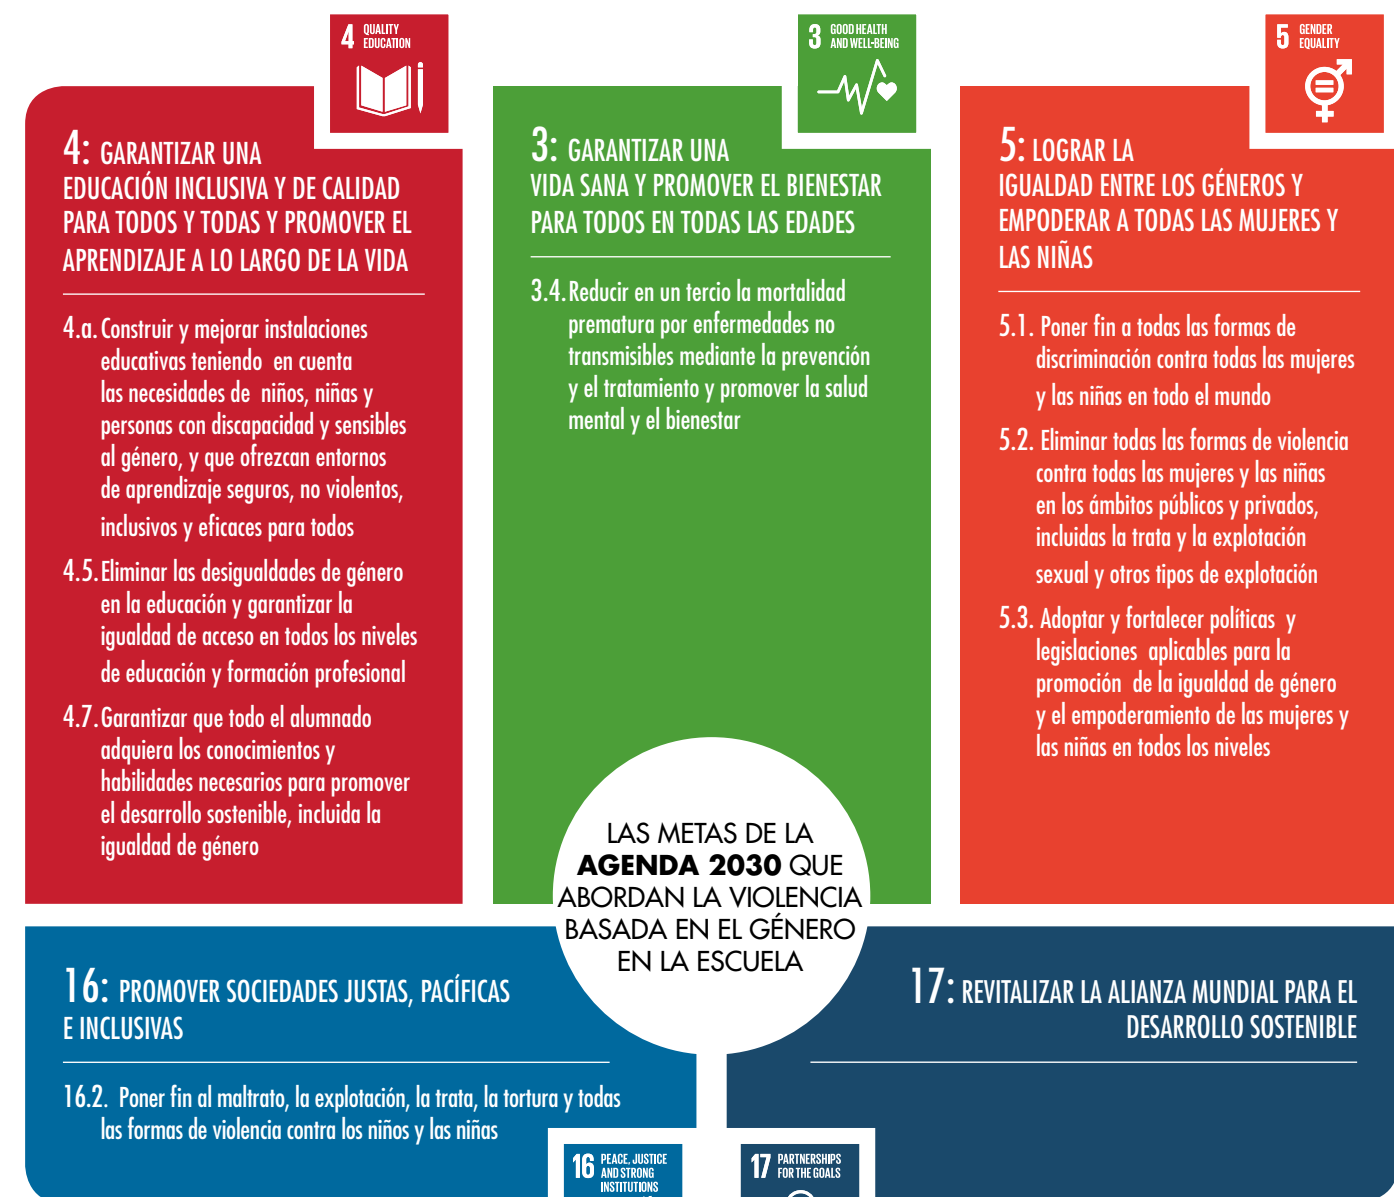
4 QUALITY EDUCATION

4: GARANTIZAR UNA EDUCACIÓN INCLUSIVA Y DE CALIDAD PARA TODOS Y TODAS Y PROMOVER EL APRENDIZAJE A LO LARGO DE LA VIDA

4.a. Construir y mejorar instalaciones educativas teniendo en cuenta las necesidades de niños, niñas y personas con discapacidad y sensibles al género, y que ofrezcan entornos de aprendizaje seguros, no violentos, inclusivos y eficaces para todos

4.5. Eliminar las desigualdades de género en la educación y garantizar la igualdad de acceso en todos los niveles de educación y formación profesional

4.7. Garantizar que todo el alumnado adquiera los conocimientos y habilidades necesarios para promover el desarrollo sostenible, incluida la igualdad de género

3 GOOD HEALTH AND WELL-BEING

3: GARANTIZAR UNA VIDA SANA Y PROMOVER EL BIENESTAR PARA TODOS EN TODAS LAS EDADES

3.4. Reducir en un tercio la mortalidad prematura por enfermedades no transmisibles mediante la prevención y el tratamiento y promover la salud mental y el bienestar

5 GENDER EQUALITY

5: LOGRAR LA IGUALDAD ENTRE LOS GÉNEROS Y EMPODERAR A TODAS LAS MUJERES Y LAS NIÑAS

5.1. Poner fin a todas las formas de discriminación contra todas las mujeres y las niñas en todo el mundo

5.2. Eliminar todas las formas de violencia contra todas las mujeres y las niñas en los ámbitos públicos y privados, incluidas la trata y la explotación sexual y otros tipos de explotación

5.3. Adoptar y fortalecer políticas y legislaciones aplicables para la promoción de la igualdad de género y el empoderamiento de las mujeres y las niñas en todos los niveles

LAS METAS DE LA AGENDA 2030 QUE ABORDAN LA VIOLENCIA BASADA EN EL GÉNERO EN LA ESCUELA

16: PROMOVER SOCIEDADES JUSTAS, PACÍFICAS E INCLUSIVAS

16.2. Poner fin al maltrato, la explotación, la trata, la tortura y todas las formas de violencia contra los niños y las niñas

17: REVITALIZAR LA ALIANZA MUNDIAL PARA EL DESARROLLO SOSTENIBLE

16 PEACE, JUSTICE AND STRONG INSTITUTIONS

17 PARTNERSHIPS FOR THE GOALS